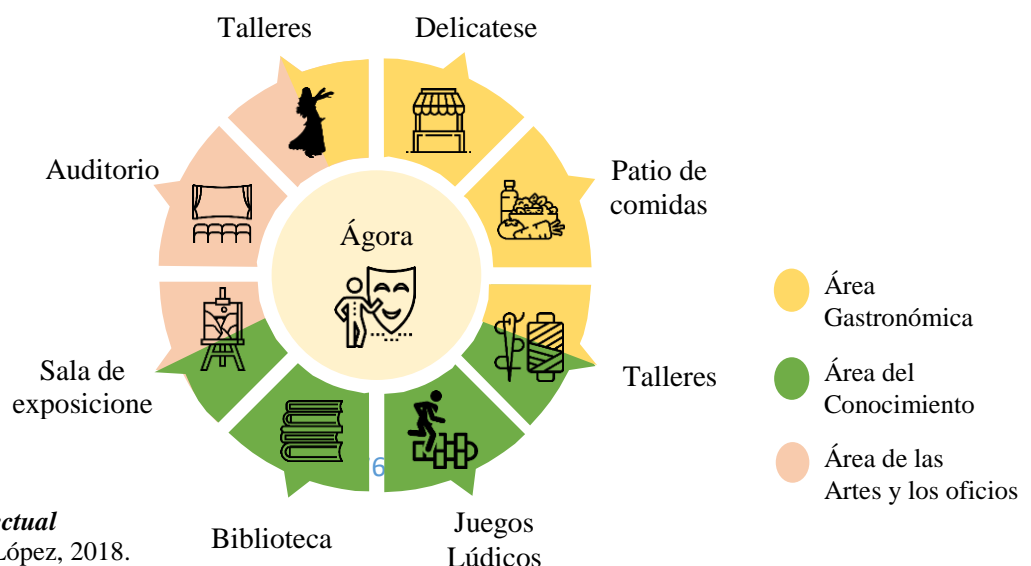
Talleres
Delicatese
Patio de comidas
Ágora
Auditorio
Talleres
Sala de exposicione
Biblioteca
Juegos Lúdicos
6
Área Gastronómica
Área del Conocimiento
Área de las Artes y los oficios
ctual
López, 2018.